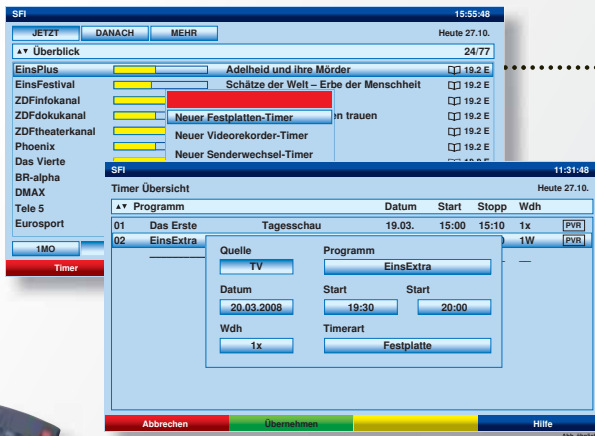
SFI 15:55:48

JETZT DANACH MEHR Heute 27.10.

▲▼ Überblick 24/77

| | | |
|---|---|---|
| EinsPlus | Adelheid und ihre Mörder | 19.2 E |
| EinsFestival | Schätze der Welt – Erbe der Menschheit | 19.2 E |
| ZDFinfokanal | | 19.2 E |
| ZDFdokukanal | en trauen | 19.2 E |
| ZDFtheaterkanal | | 19.2 E |
| Phoenix | | 19.2 E |
| Das Vierte | | |
| BR-alpha | | |
| DMAX | | |
| Tele 5 | | |
| Eurosport | | |

Neuer Festplatten-Timer
Neuer Videorekorder-Timer
Neuer Senderwechsel-Timer

1MO

Timer

SFI 11:31:48

Timer Übersicht Heute 27.10.

| ▲▼ Programm | | Datum | Start | Stopp | Wdh | |
|---|---|---|---|---|---|---|
| 01 Das Erste | Tagesschau | 19.03. | 15:00 | 15:10 | 1x | PVR |
| 02 EinsExtra | | | | | 1W | PVR |

Quelle
TV
Programm
EinsExtra
Datum
20.03.2008
Start
19:30
Start
20:00
Wdh
1x
Timerart
Festplatte

Abbrechen Übernehmen Hilfe